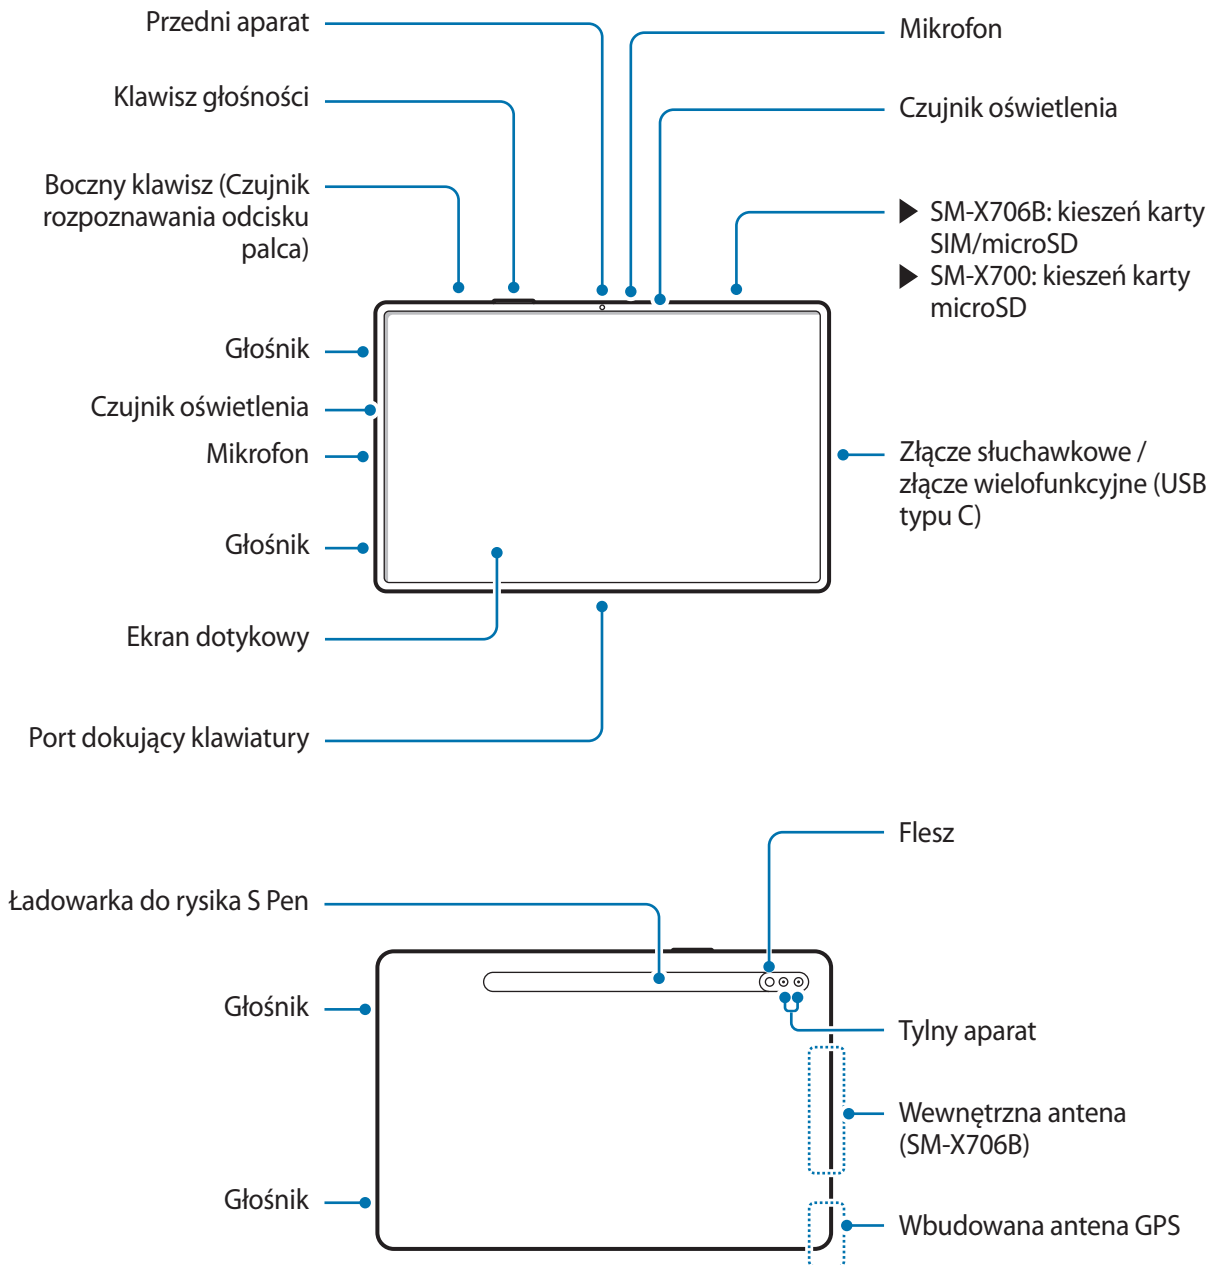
Przedni aparat

Mikrofon

Klawisz głośności

Czujnik oświetlenia

Boczny klawisz (Czujnik rozpoznawania odcisku palca)

▶ SM-X706B: kieszeń karty SIM/microSD
▶ SM-X700: kieszeń karty microSD

Głośnik

Czujnik oświetlenia

Mikrofon

Złącze słuchawkowe / złącze wielofunkcyjne (USB typu C)

Głośnik

Ekran dotykowy

Port dokujący klawiatury

Flesz

Ładowarka do rysika S Pen

Głośnik

Tylny aparat

Wewnętrzna antena (SM-X706B)

Głośnik

Wbudowana antena GPS